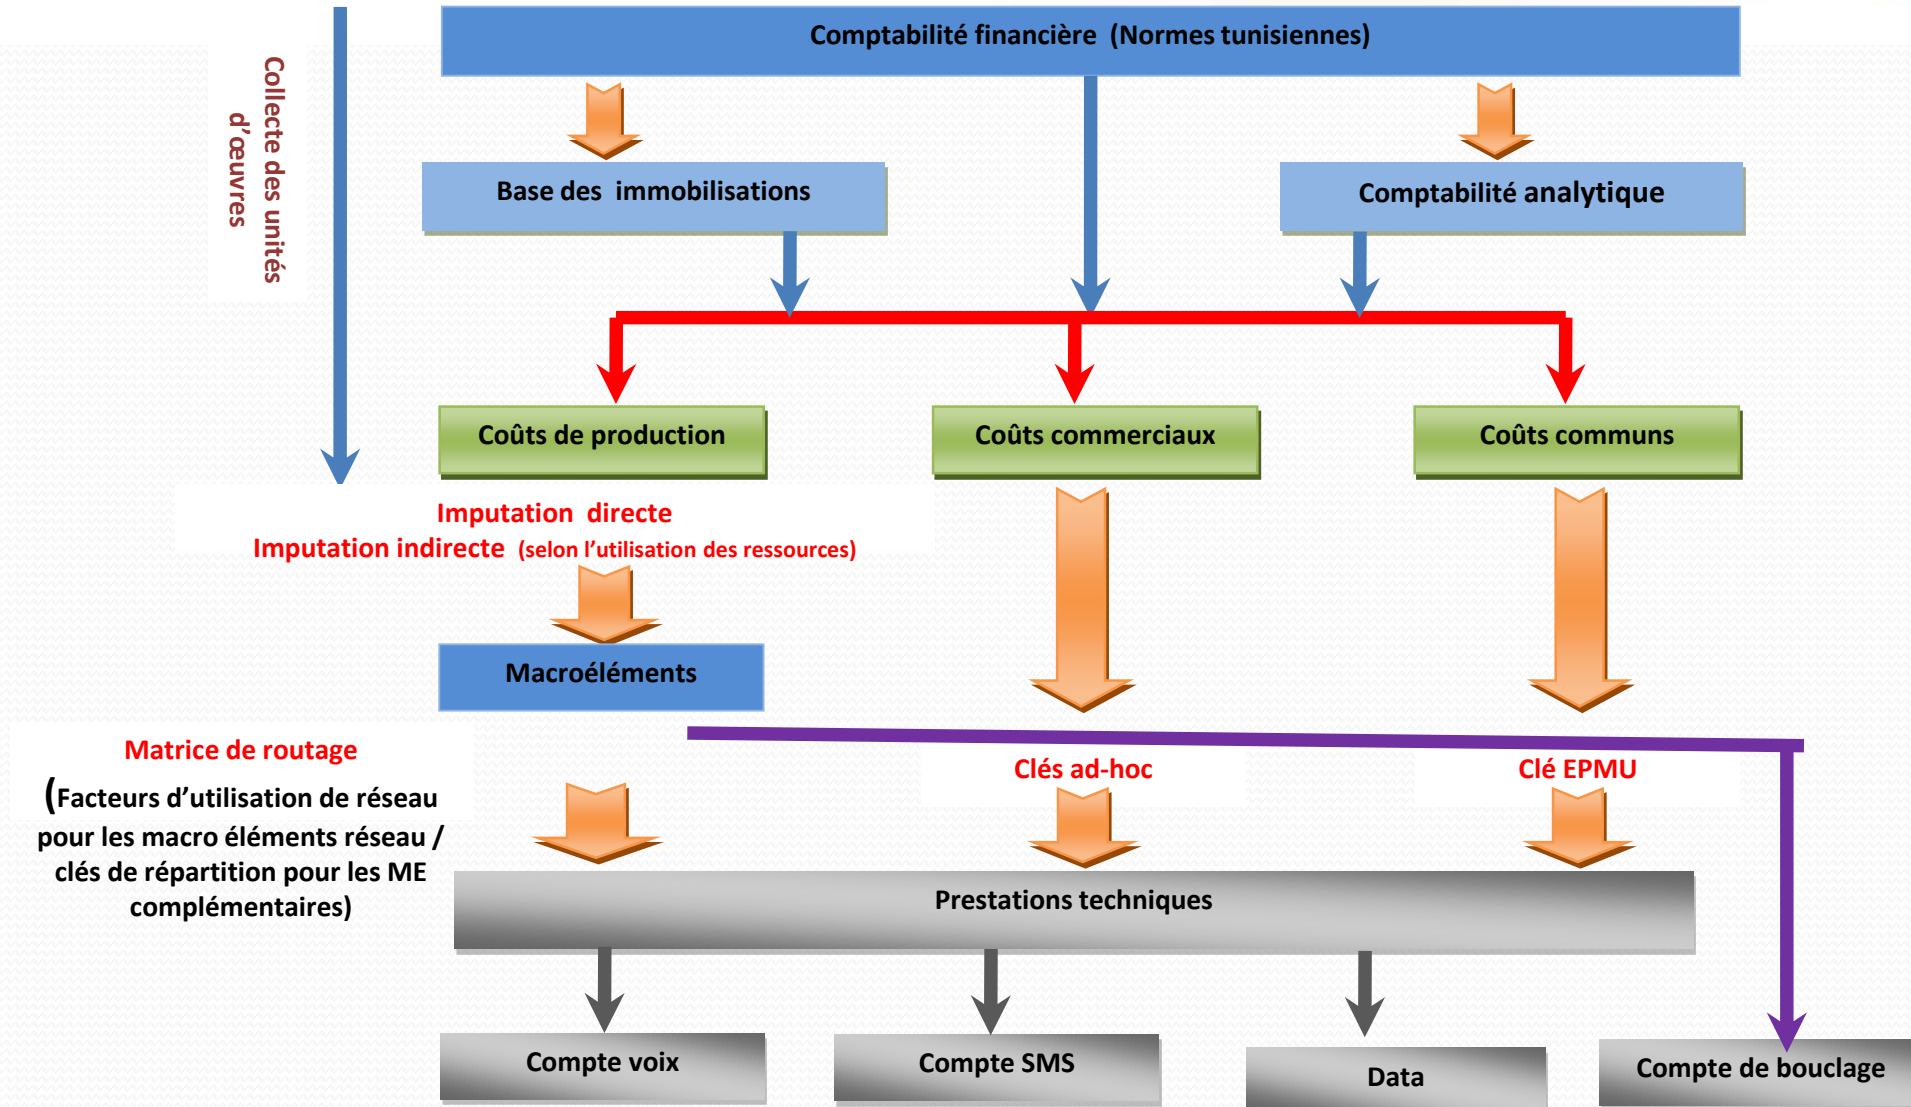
Collecte des unités d'œuvres

Comptabilité financière (Normes tunisiennes)

Base des immobilisations

Comptabilité analytique

Coûts de production

Coûts commerciaux

Coûts communs

Imputation directe
Imputation indirecte (selon l'utilisation des ressources)

Macroéléments

Matrice de routage
(Facteurs d'utilisation de réseau pour les macro éléments réseau / clés de répartition pour les ME complémentaires)

Clés ad-hoc

Clé EPMU

Prestations techniques

Compte voix

Compte SMS

Data

Compte de bouclage